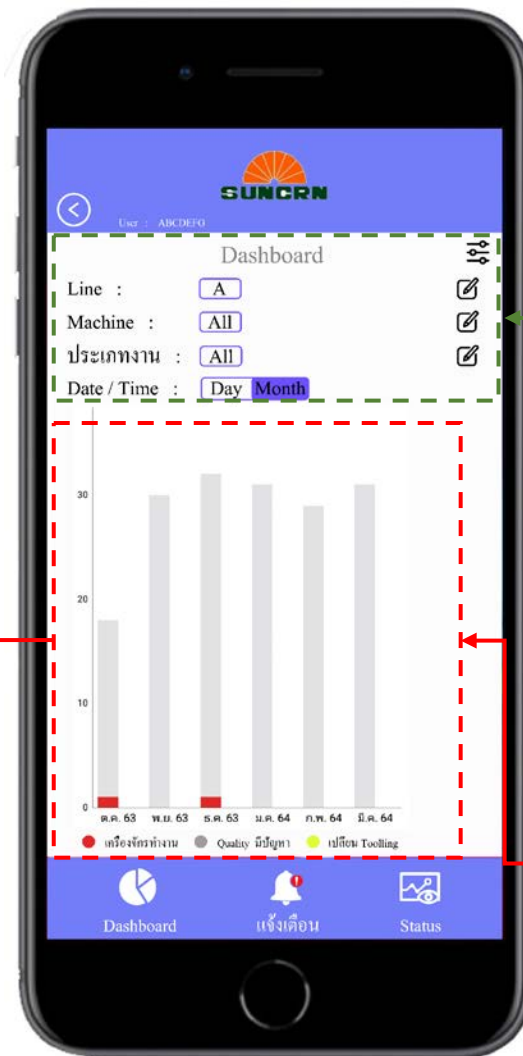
SUNCRN

User : ABCDEFG

Dashboard

Line : A

Machine : All

ประเภทงาน : All

Date / Time : Day Month

30

20

10

0

ต.ค. 63 พ.ย. 63 ธ.ค. 63 ม.ค. 64 ก.พ. 64 มี.ค. 64

เครื่องจักรทำงาน Quality มีปัญหา เปลี่ยน Toolling

Dashboard แจ้งเตือน Status